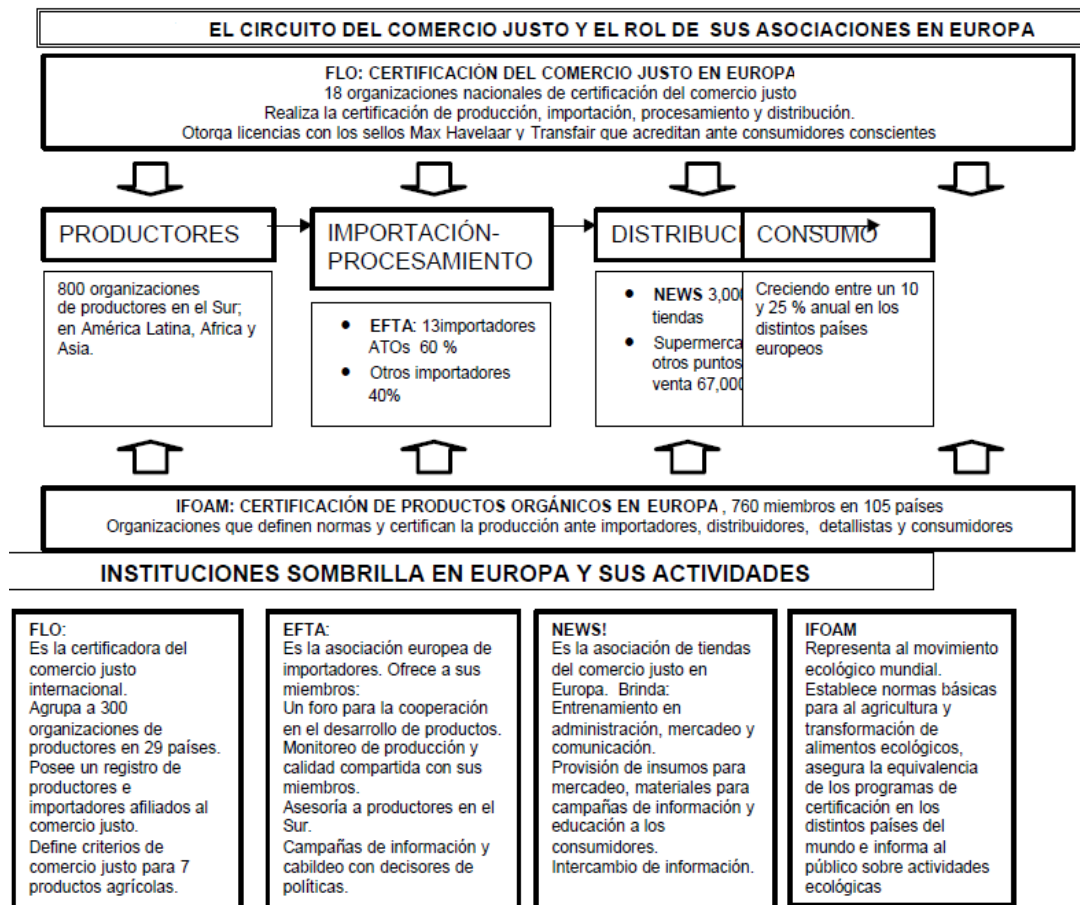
EL CIRCUITO DEL COMERCIO JUSTO Y EL ROL DE SUS ASOCIACIONES EN EUROPA

FLO: CERTIFICACIÓN DEL COMERCIO JUSTO EN EUROPA
18 organizaciones nacionales de certificación del comercio justo
Realiza la certificación de producción, importación, procesamiento y distribución.
Otorga licencias con los sellos Max Havelaar y Transfair que acreditan ante consumidores conscientes

PRODUCTORES

800 organizaciones de productores en el Sur; en América Latina, Africa y Asia.

IMPORTACIÓN-PROCESAMIENTO

• EFTA: 13importadores ATOs 60 %
• Otros importadores 40%

DISTRIBUC

• NEWS 3,00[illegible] tiendas
• Supermerca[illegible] otros puntos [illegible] venta 67,000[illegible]

CONSUMO

Creciendo entre un 10 y 25 % anual en los distintos países europeos

IFOAM: CERTIFICACIÓN DE PRODUCTOS ORGÁNICOS EN EUROPA , 760 miembros en 105 países
Organizaciones que definen normas y certifican la producción ante importadores, distribuidores, detallistas y consumidores

INSTITUCIONES SOMBRILLA EN EUROPA Y SUS ACTIVIDADES

FLO:
Es la certificadora del comercio justo internacional.
Agrupa a 300 organizaciones de productores en 29 países.
Posee un registro de productores e importadores afiliados al comercio justo.
Define criterios de comercio justo para 7 productos agrícolas.

EFTA:
Es la asociación europea de importadores. Ofrece a sus miembros:
Un foro para la cooperación en el desarrollo de productos.
Monitoreo de producción y calidad compartida con sus miembros.
Asesoría a productores en el Sur.
Campañas de información y cabildeo con decisores de políticas.

NEWS!
Es la asociación de tiendas del comercio justo en Europa. Brinda:
Entrenamiento en administración, mercadeo y comunicación.
Provisión de insumos para mercadeo, materiales para campañas de información y educación a los consumidores.
Intercambio de información.

IFOAM
Representa al movimiento ecológico mundial.
Establece normas básicas para al agricultura y transformación de alimentos ecológicos, asegura la equivalencia de los programas de certificación en los distintos países del mundo e informa al público sobre actividades ecológicas